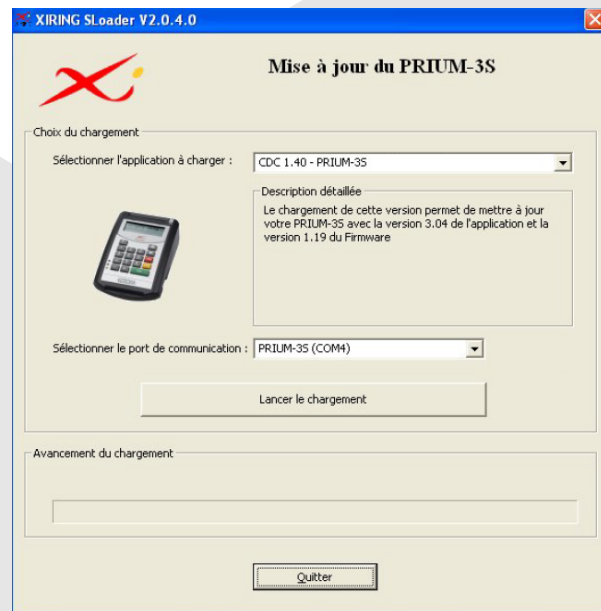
XIRING SLoader V2.0.4.0

Mise à jour du PRIUM-3S

Choix du chargement

Sélectionner l'application à charger : CDC 1.40 - PRIUM-3S

Description détaillée

Le chargement de cette version permet de mettre à jour votre PRIUM-3S avec la version 3.04 de l'application et la version 1.19 du Firmware

Sélectionner le port de communication : PRIUM-3S (COM4)

Lancer le chargement

Avancement du chargement

Quitter